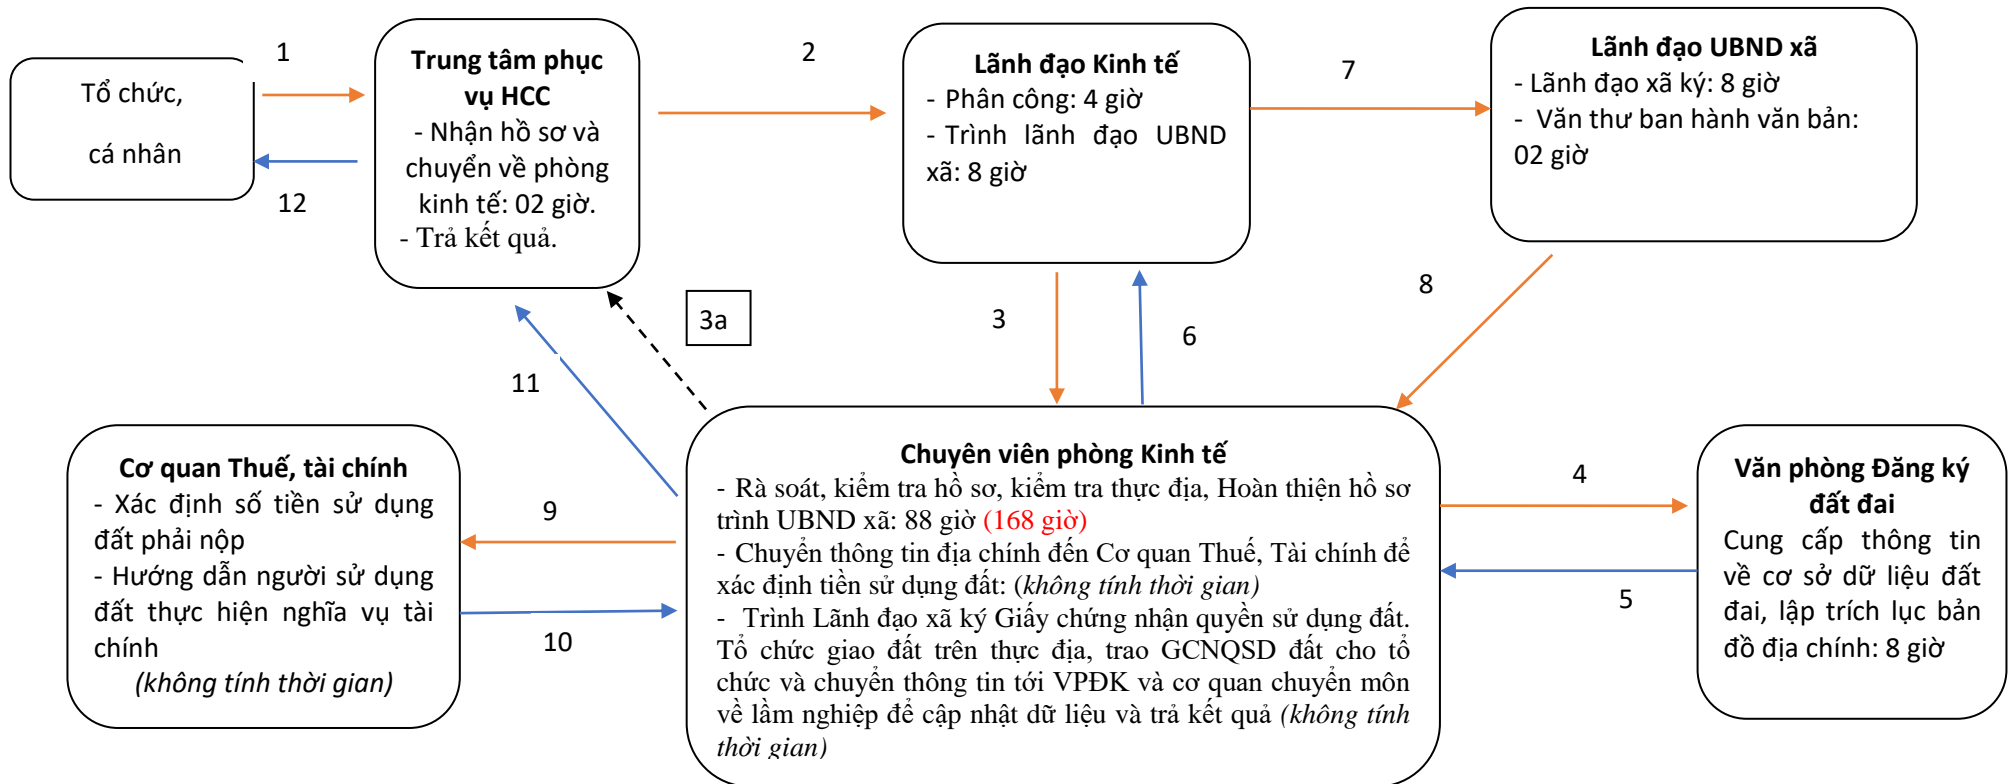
Tổ chức,

cá nhân

1

12

Trung tâm phục vụ HCC
- Nhận hồ sơ và chuyển về phòng kinh tế: 02 giờ.
- Trả kết quả.

2

Lãnh đạo Kinh tế
- Phân công: 4 giờ
- Trình lãnh đạo UBND xã: 8 giờ

7

Lãnh đạo UBND xã
- Lãnh đạo xã ký: 8 giờ
- Văn thư ban hành văn bản: 02 giờ

3a

3

6

8

11

Cơ quan Thuế, tài chính
- Xác định số tiền sử dụng đất phải nộp
- Hướng dẫn người sử dụng đất thực hiện nghĩa vụ tài chính
(không tính thời gian)

9

10

Chuyên viên phòng Kinh tế
- Rà soát, kiểm tra hồ sơ, kiểm tra thực địa, Hoàn thiện hồ sơ trình UBND xã: 88 giờ (168 giờ)
- Chuyển thông tin địa chính đến Cơ quan Thuế, Tài chính để xác định tiền sử dụng đất: (không tính thời gian)
- Trình Lãnh đạo xã ký Giấy chứng nhận quyền sử dụng đất. Tổ chức giao đất trên thực địa, trao GCNQSD đất cho tổ chức và chuyển thông tin tới VPĐK và cơ quan chuyên môn về lâm nghiệp để cập nhật dữ liệu và trả kết quả (không tính thời gian)

4

5

Văn phòng Đăng ký đất đai
Cung cấp thông tin về cơ sở dữ liệu đất đai, lập trích lục bản đồ địa chính: 8 giờ